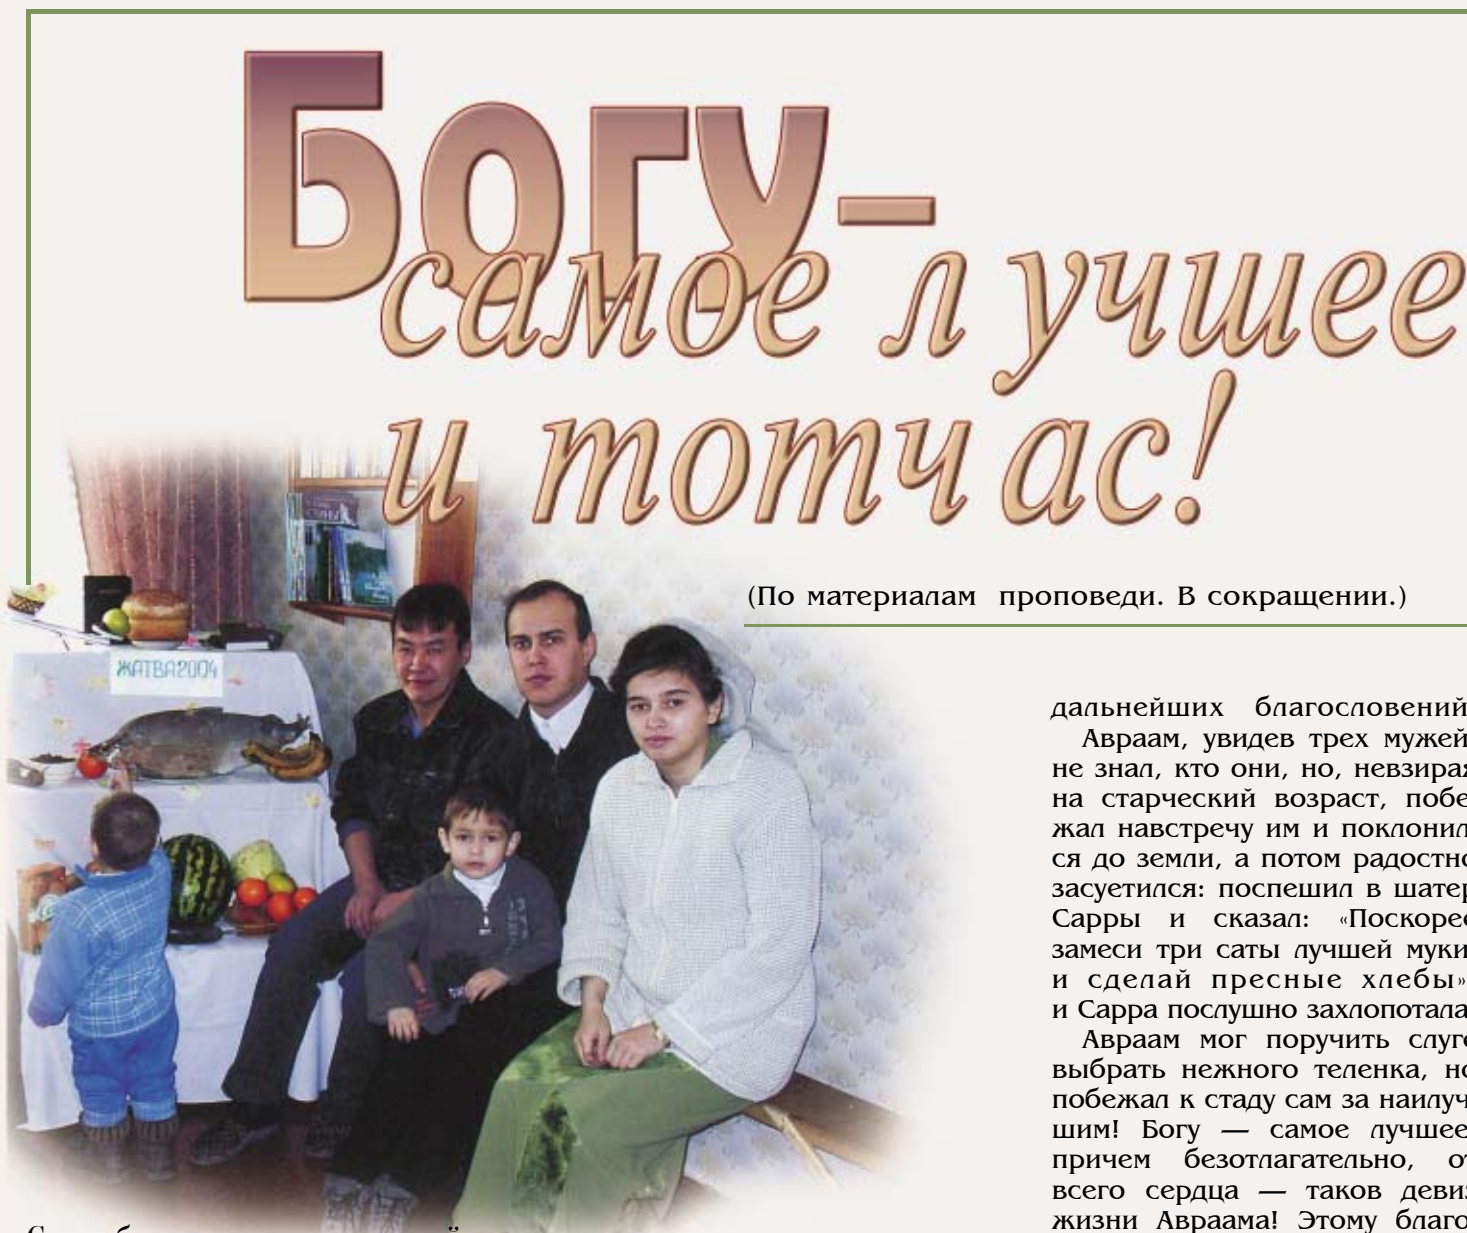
Богу–
самое лучшее
и тотчас!

ЖАТВА2004

(По материалам проповеди. В сокращении.)

дальнейших благословений
Авраам, увидев трех мужей не знал, кто они, но, невзира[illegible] на старческий возраст, побе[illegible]жал навстречу им и поклонил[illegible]ся до земли, а потом радостно засуетился: поспешил в шатер Сарры и сказал: «Поскорее замеси три саты лучшей муки и сделай пресные хлебы» и Сарра послушно захлопотала
Авраам мог поручить слуге выбрать нежного теленка, но побежал к стаду сам за наилуч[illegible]шим! Богу — самое лучшее причем безотлагательно, о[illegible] всего сердца — таков деви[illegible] жизни Авраама! Этому благо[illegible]

С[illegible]